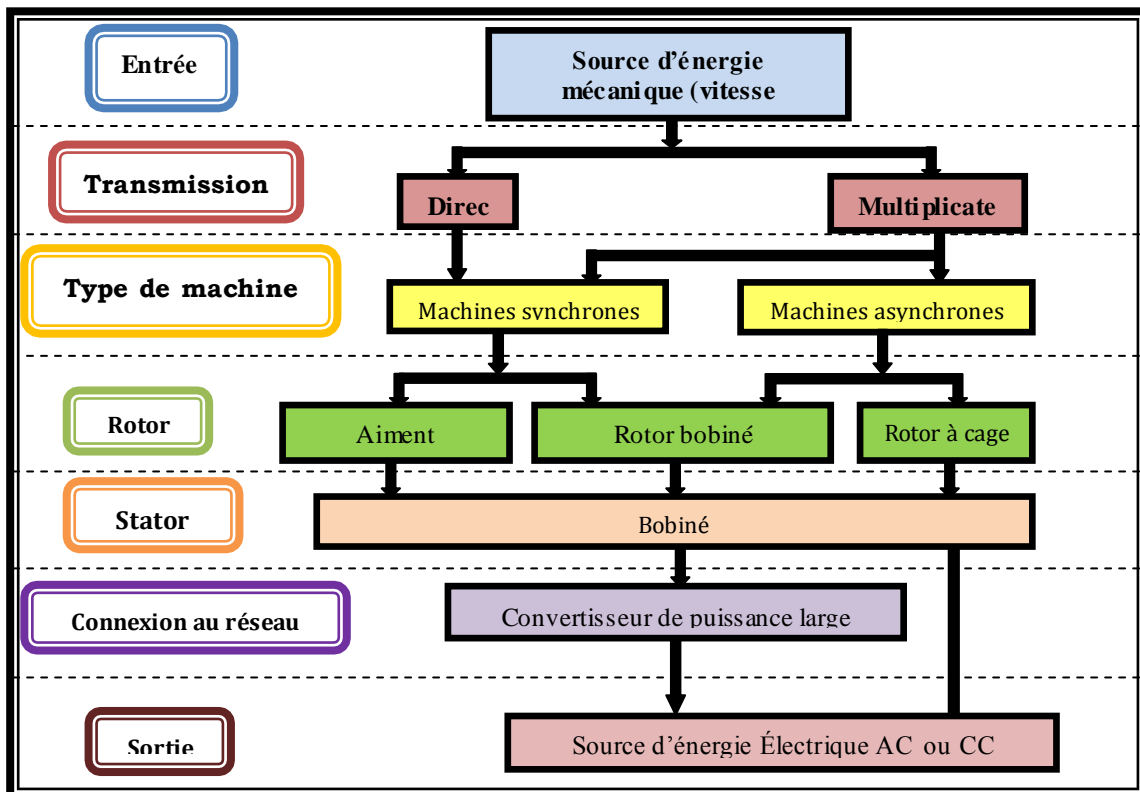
Entrée

Source d'énergie mécanique (vitesse

Transmission

Direc

Multiplicate

Type de machine

Machines synchrones

Machines asynchrones

Rotor

Aiment

Rotor bobiné

Rotor à cage

Stator

Bobiné

Connexion au réseau

Convertisseur de puissance large

Sortie

Source d'énergie Électrique AC ou CC